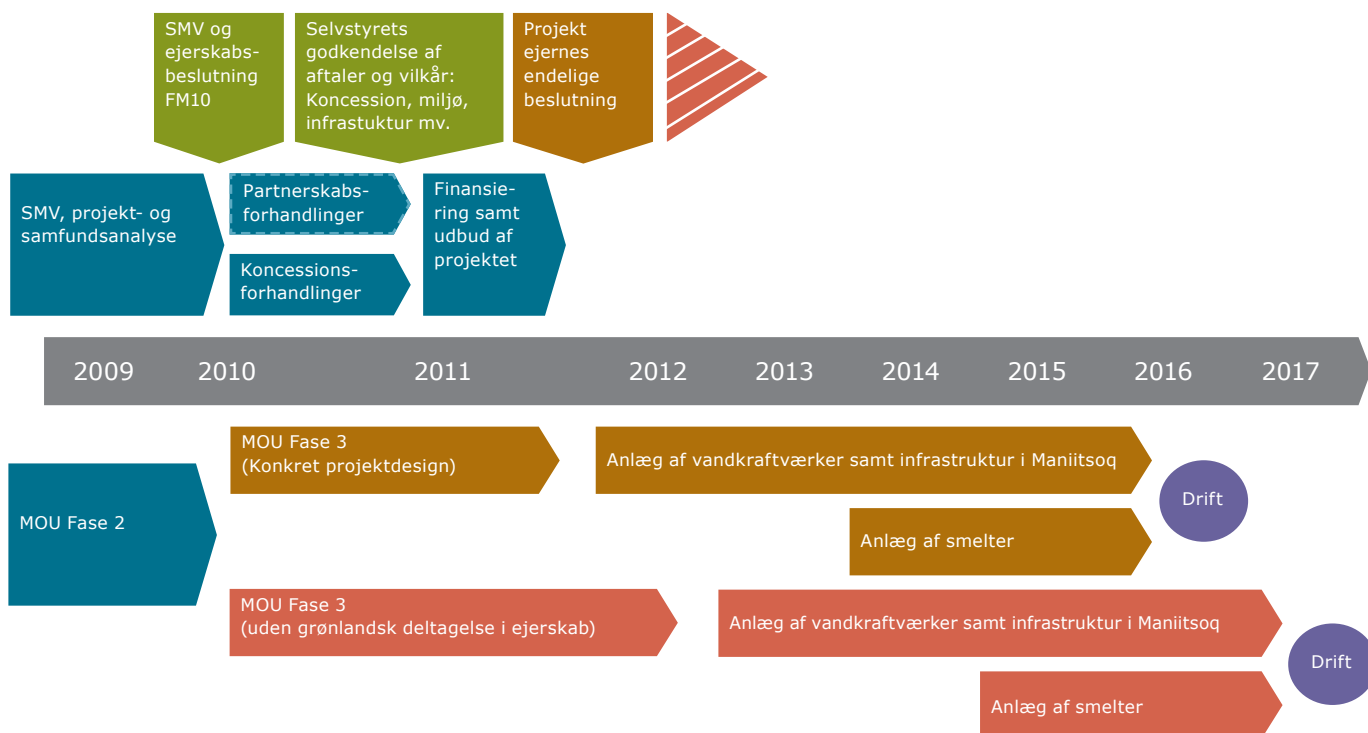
SMV og ejerskabsbeslutning FM10

Selvstyrets godkendelse af aftaler og vilkår: Koncession, miljø, infrastuktur mv.

Projekt ejernes endelige beslutning

SMV, projekt- og samfundsanalyse

Partnerskabsforhandlinger

Koncessionsforhandlinger

Finansiering samt udbud af projektet

2009 2010 2011 2012 2013 2014 2015 2016 2017

MOU Fase 3 (Konkret projektdesign)

Anlæg af vandkraftværker samt infrastruktur i Maniitsoq

Drift

MOU Fase 2

Anlæg af smelter

MOU Fase 3 (uden grønlandsk deltagelse i ejerskab)

Anlæg af vandkraftværker samt infrastruktur i Maniitsoq

Drift

Anlæg af smelter